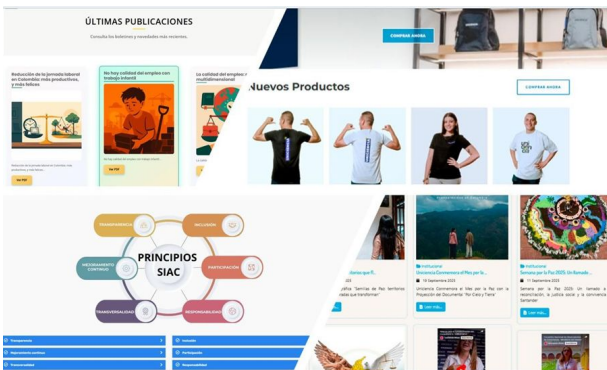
ÚLTIMAS PUBLICACIONES

Consulta los boletines y novedades más recientes.

Reducción de la jornada laboral en Colombia: más productivos, y más felices

Ver PDF

No hay calidad del empleo con trabajo infantil

Ver PDF

La calidad del empleo: multidimensional

COMPRAR AHORA

Nuevos Productos

COMPRAR AHORA

PRINCIPIOS SIAC

TRANSPARENCIA

INCLUSIÓN

MEJORAMIENTO CONTINUO

PARTICIPACIÓN

TRANSVERSALIDAD

RESPONSABILIDAD

Transparencia

Inclusión

Mejoramiento continuo

Participación

Transversalidad

Responsabilidad

Institucional

Unicencia Construyendo el Más por la...

11 Septiembre 2025

Institucional

Semana por la Paz 2025: Un llamado...

11 Septiembre 2025

Leer más...

Leer más...

Leer más...